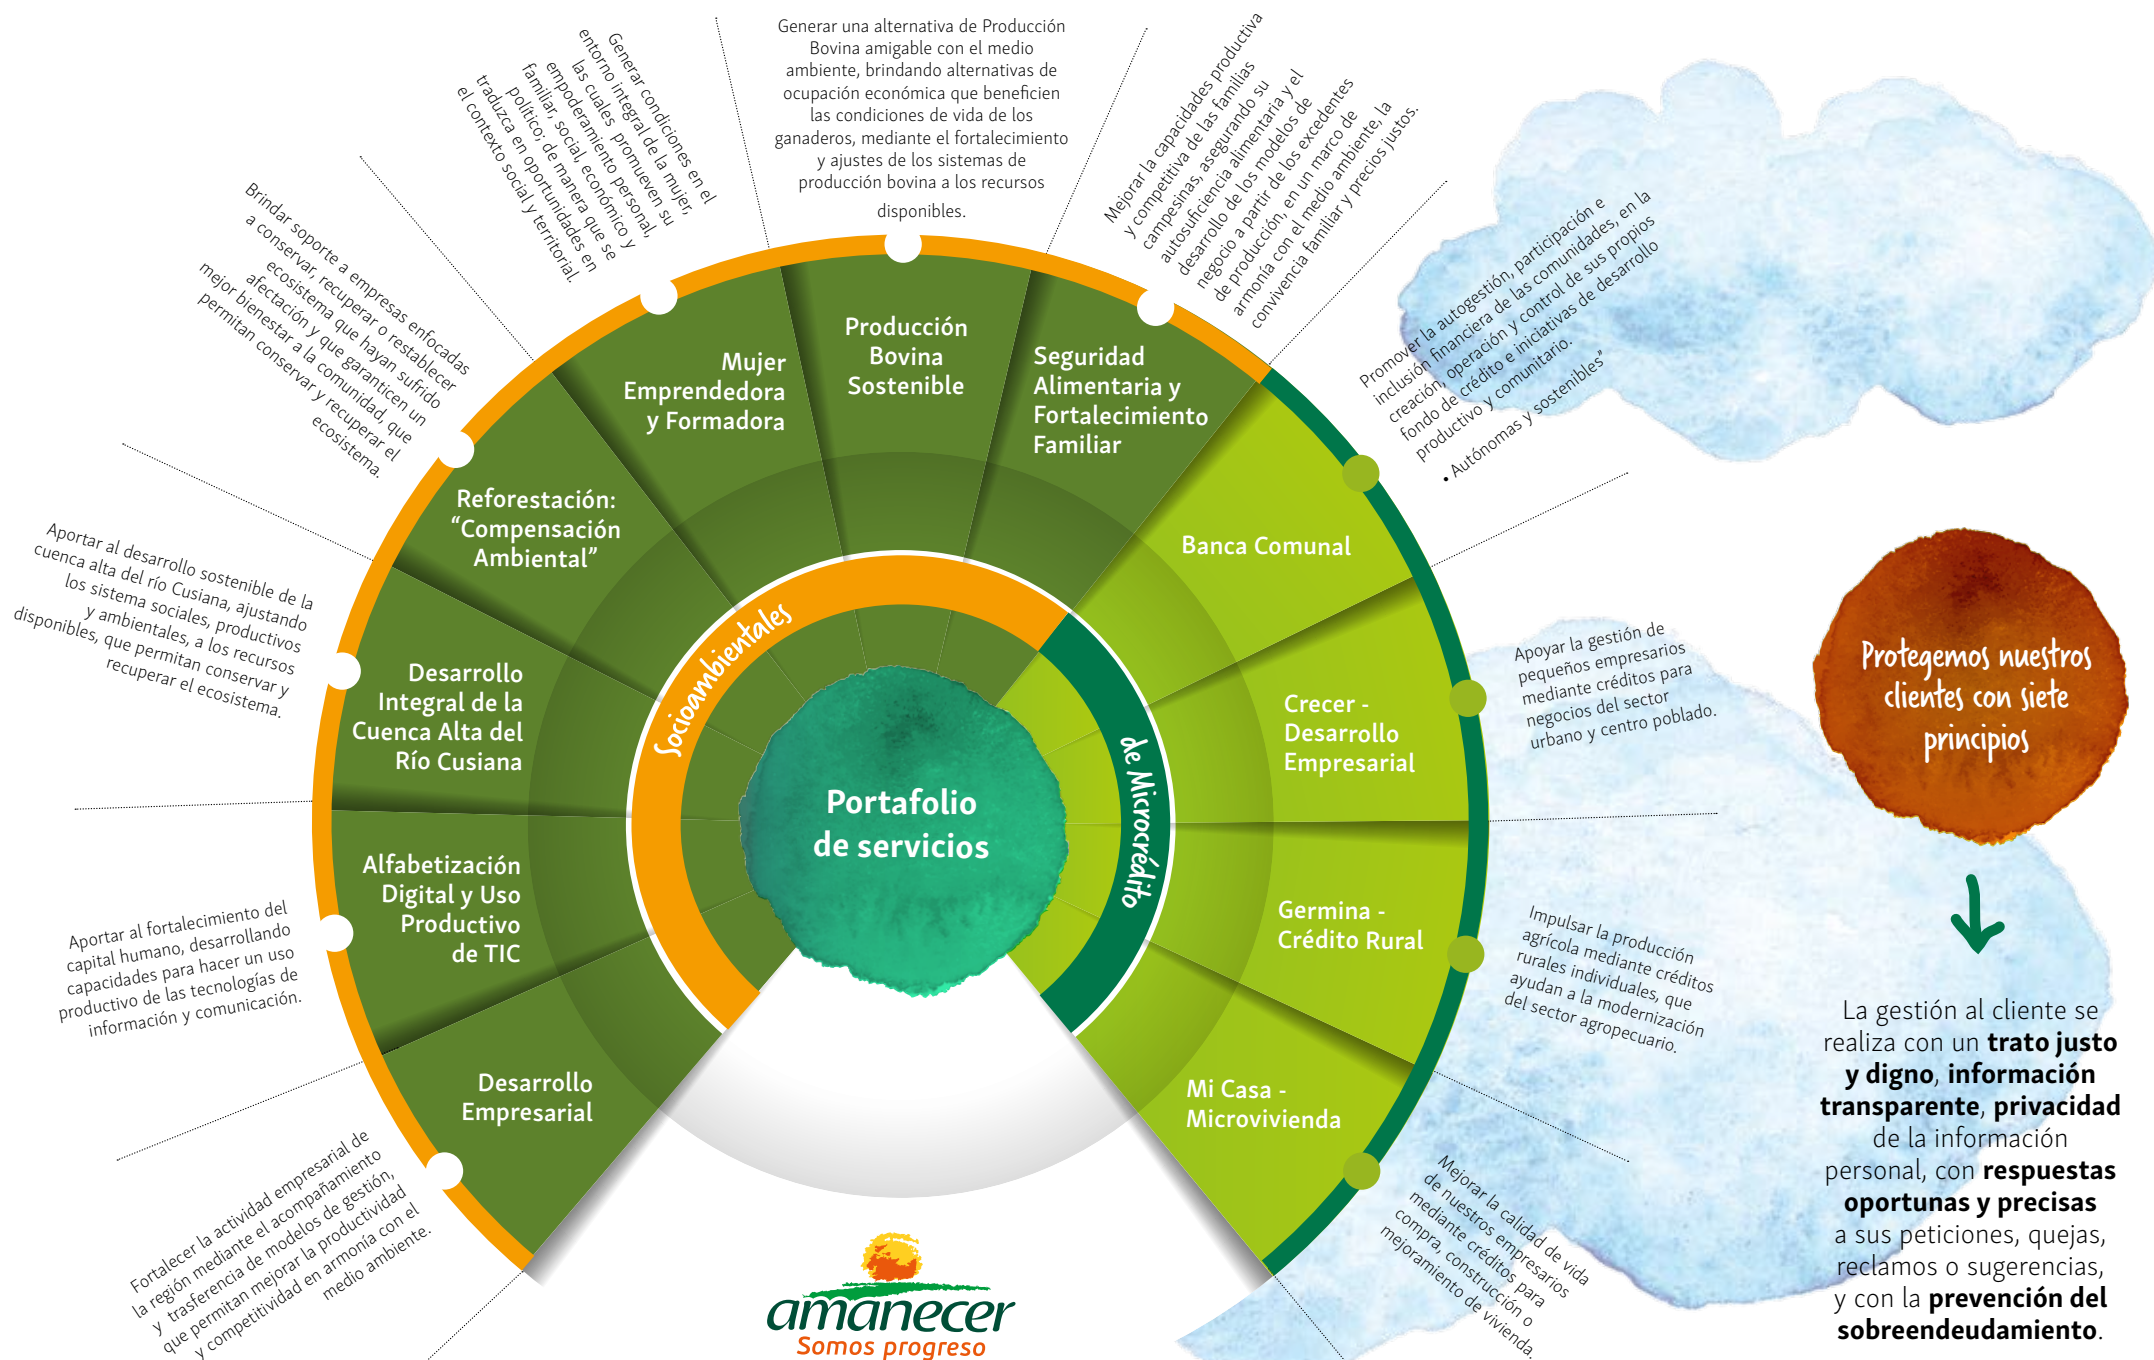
Generar una alternativa de Producción Bovina amigable con el medio ambiente, brindando alternativas de ocupación económica que beneficien las condiciones de vida de los ganaderos, mediante el fortalecimiento y ajustes de los sistemas de producción bovina a los recursos disponibles.

Generar condiciones en el entorno integral de la mujer, las cuales promueven su empoderamiento personal, familiar, social, económico y político; de manera que se traduzca en oportunidades en el contexto social y territorial.

Brindar soporte a empresas enfocadas a conservar, recuperar o restablecer ecosistema que hayan sufrido afectación y que garanticen un mejor bienestar a la comunidad, que permitan conservar y recuperar el ecosistema.

Aportar al desarrollo sostenible de la cuenca alta del río Cusiana, ajustando los sistema sociales, productivos y ambientales, a los recursos disponibles, que permitan conservar y recuperar el ecosistema.

Aportar al fortalecimiento del capital humano, desarrollando capacidades para hacer un uso productivo de las tecnologías de información y comunicación.

Fortalecer la actividad empresarial de la región mediante el acompañamiento y trasferencia de modelos de gestión, que permitan mejorar la productividad y competitividad en armonía con el medio ambiente.

Mejorar la capacidades productiva y competitiva de las familias campesinas, asegurando su autosuficiencia alimentaria y el desarrollo de los modelos de negocio a partir de los excedentes de producción, en un marco de armonía con el medio ambiente, la convivencia familiar y precios justos.

Promover la autogestión, participación e inclusión financiera de las comunidades, en la creación, operación y control de sus propios fondo de crédito e iniciativas de desarrollo productivo y comunitario.
• Autónomas y sostenibles"

Apoyar la gestión de pequeños empresarios mediante créditos para negocios del sector urbano y centro poblado.

Impulsar la producción agrícola mediante créditos rurales individuales, que ayudan a la modernización del sector agropecuario.

Mejorar la calidad de vida de nuestros empresarios mediante créditos para compra, construcción o mejoramiento de vivienda.

Mujer Emprendedora y Formadora

Producción Bovina Sostenible

Seguridad Alimentaria y Fortalecimiento Familiar

Reforestación: "Compensación Ambiental"

Desarrollo Integral de la Cuenca Alta del Río Cusiana

Alfabetización Digital y Uso Productivo de TIC

Desarrollo Empresarial

Banca Comunal

Crecer - Desarrollo Empresarial

Germina - Crédito Rural

Mi Casa - Microvivienda

Socioambientales

de Microcrédito

Portafolio de servicios

Protegemos nuestros clientes con siete principios

La gestión al cliente se realiza con un **trato justo y digno**, **información transparente**, **privacidad** de la información personal, con **respuestas oportunas y precisas** a sus peticiones, quejas, reclamos o sugerencias, y con la **prevención del sobreendeudamiento**.

amanecer
Somos progreso